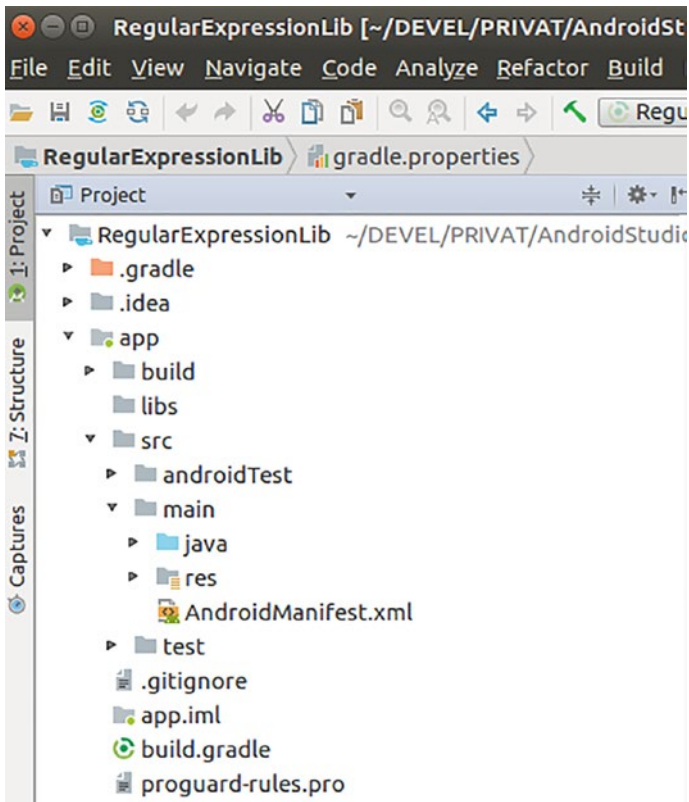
RegularExpressionLib [~/DEVEL/PRIVAT/AndroidSt

File Edit View Navigate Code Analyze Refactor Build

Regu

RegularExpressionLib gradle.properties

Project

1: Project

Z: Structure

Captures

RegularExpressionLib ~/DEVEL/PRIVAT/AndroidStudio

.gradle

.idea

app

build

libs

src

androidTest

main

java

res

AndroidManifest.xml

test

.gitignore

app.iml

build.gradle

proguard-rules.pro